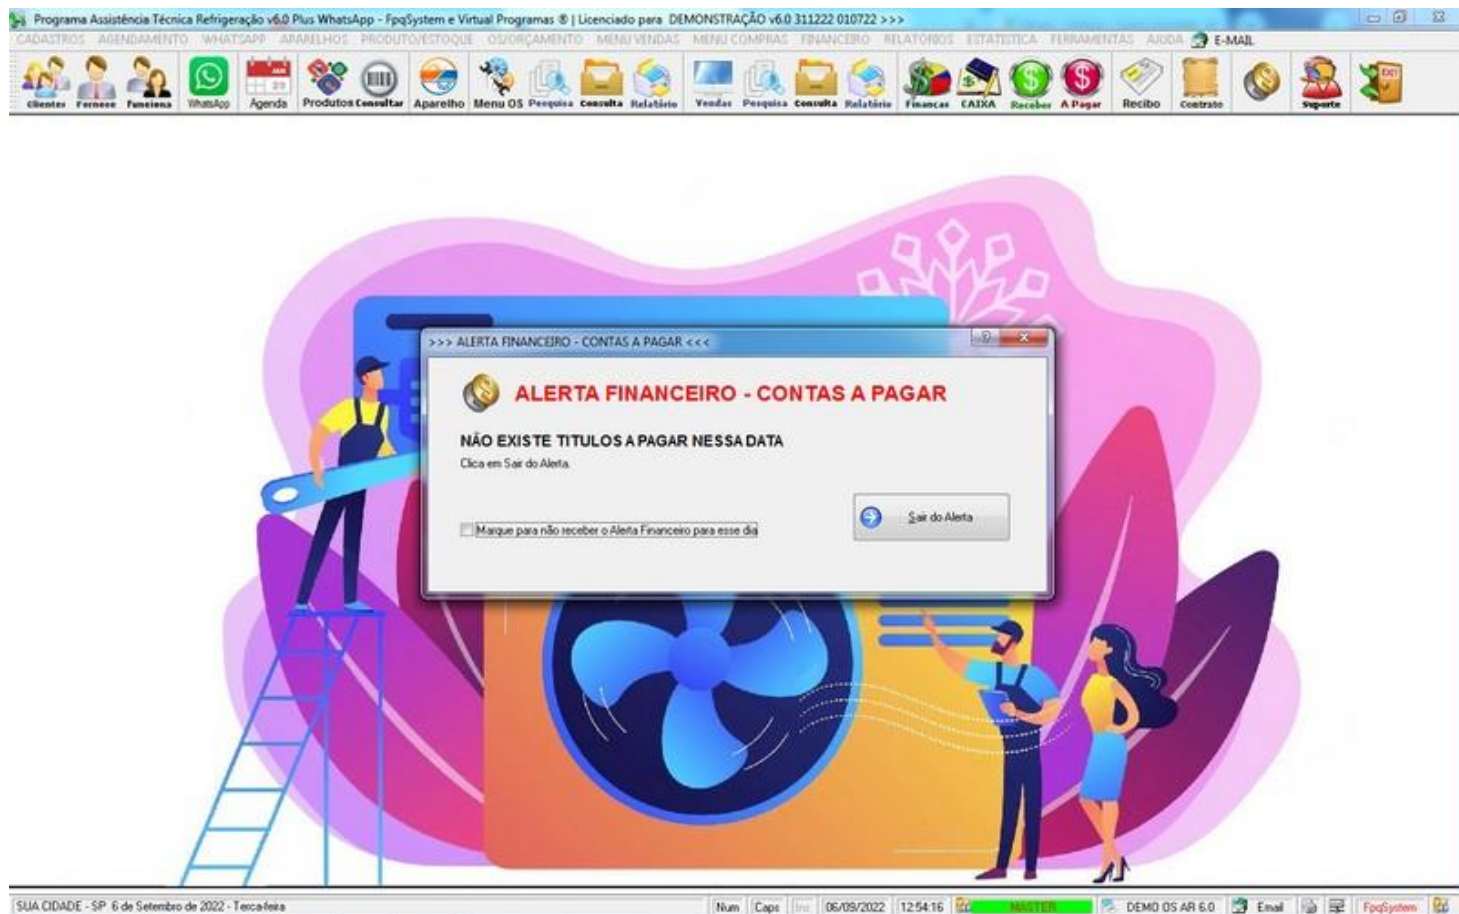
Programa Assistência Técnica Refrigeração v6.0 Plus WhatsApp - FpqSystem e Virtual Programas ® | Licenciado para DEMONSTRAÇÃO v6.0 311222 010722 >>>

CADASTROS AGENDAMENTO WHATSAPP APARELHOS PRODUTO/ESTOQUE OS/ORÇAMENTO MENU VENDAS MENU COMPRAS FINANCEIRO RELATÓRIOS ESTATÍSTICA FERRAMENTAS AJUDA E-MAIL

Clientes Fornece Funciona WhatsApp Agenda Produtos Consultar Aparelho Menu OS Pesquisa Consulta Relatório Vendas Pesquisa Consulta Relatório Financas CAIXA Receber A Pagar Recibo Contrato Suporte

>>> ALERTA FINANCEIRO - CONTAS A PAGAR <<<

ALERTA FINANCEIRO - CONTAS A PAGAR

NÃO EXISTE TITULOS A PAGAR NESSA DATA

Clica em Sair do Alerta.

Sair do Alerta

Marque para não receber o Alerta Financeiro para esse dia

SUA CIDADE - SP 6 de Setembro de 2022 - Terca-feira

Num Caps Ins 06/09/2022 12:54:16 MASTER DEMO OS AR 6.0 Email FpqSystem